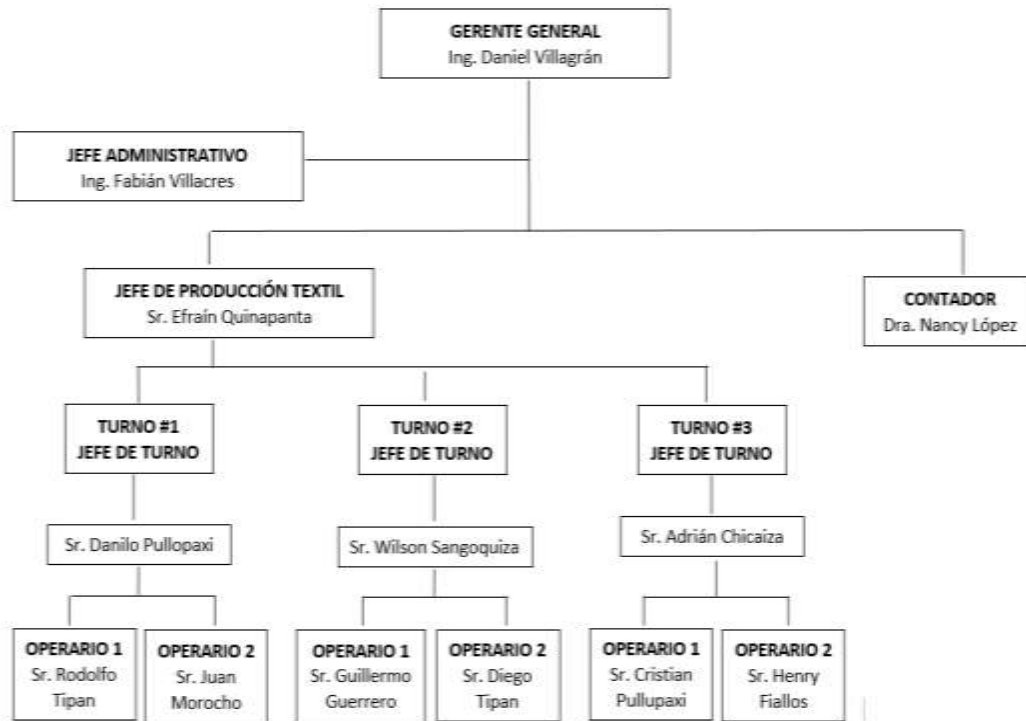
GERENTE GENERAL
Ing. Daniel Villagrán

JEFE ADMINISTRATIVO
Ing. Fabián Villacres

JEFE DE PRODUCCIÓN TEXTIL
Sr. Efraín Quinapanta

CONTADOR
Dra. Nancy López

TURNO #1
JEFE DE TURNO

Sr. Danilo Pullopaxi

OPERARIO 1
Sr. Rodolfo Tipan

OPERARIO 2
Sr. Juan Morocho

TURNO #2
JEFE DE TURNO

Sr. Wilson Sangoquiza

OPERARIO 1
Sr. Guillermo Guerrero

OPERARIO 2
Sr. Diego Tipan

TURNO #3
JEFE DE TURNO

Sr. Adrián Chicaiza

OPERARIO 1
Sr. Cristian Pullupaxi

OPERARIO 2
Sr. Henry Fiallos